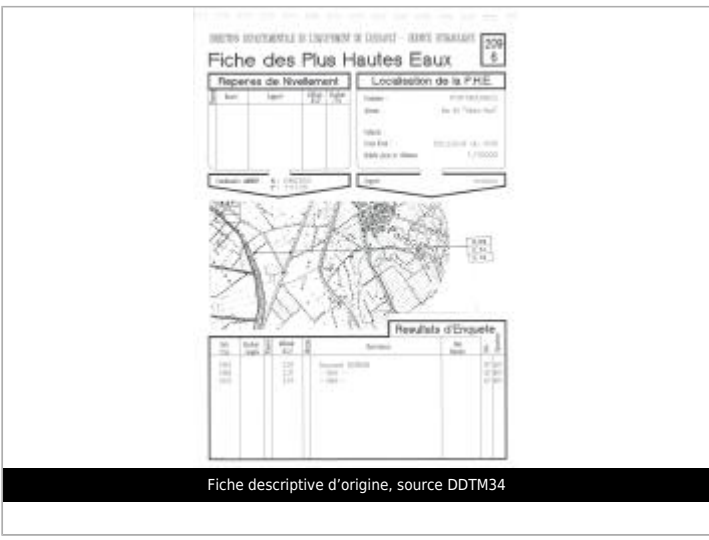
DIRECTION DEPARTEMENTALE DE L'EQUIPEMENT DE L'HERAULT - SERVICE HYDRAULIQUE

209
6

Fiche des Plus Hautes Eaux

Reperes de Nivellement

Localisation de la P.H.E.

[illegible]

Resultats d'Enquete

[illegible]

Fiche descriptive d'origine, source DDTM34